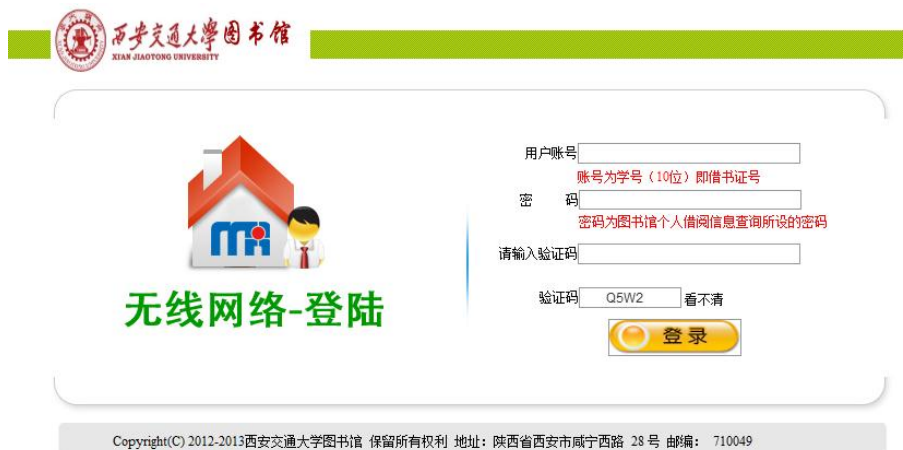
西安交通大學图书馆
XIAN JIAOTONG UNIVERSITY

无线网络-登陆

用户账号
账号为学号（10位）即借书证号
密 码
密码为图书馆个人借阅信息查询所设的密码
请输入验证码
验证码 Q5W2 看不清
登 录

Copyright(C) 2012-2013西安交通大学图书馆 保留所有权利 地址：陕西省西安市咸宁西路 28 号 邮编： 710049